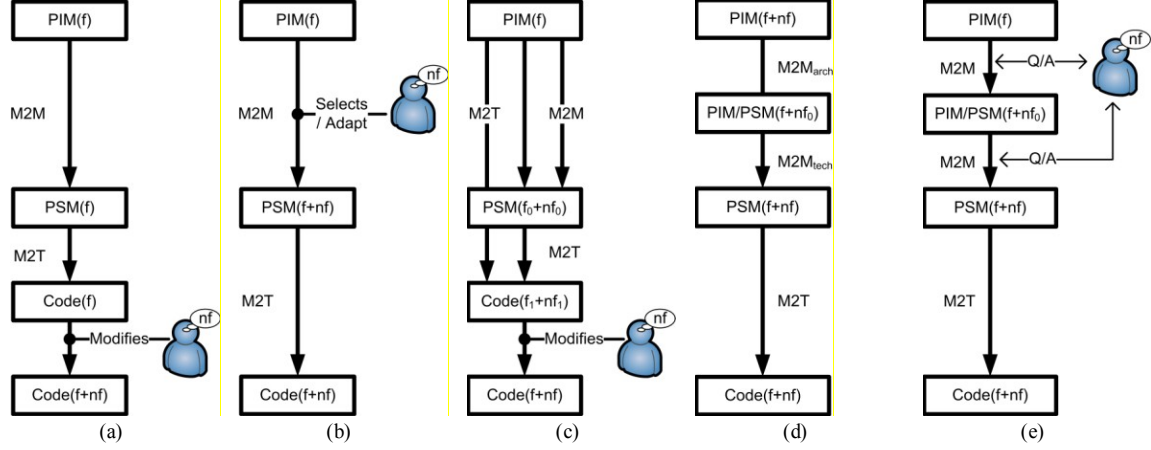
PIM(f)

M2M

PSM(f)

M2T

Code(f)

Modifies

nf

Code(f+nf)

(a)

PIM(f)

M2M

Selects / Adapt

nf

PSM(f+nf)

M2T

Code(f+nf)

(b)

PIM(f)

M2T

M2M

PSM($f_0$+$nf_0$)

M2T

Code($f_1$+$nf_1$)

Modifies

nf

Code(f+nf)

(c)

PIM(f+nf)

$M2M_{arch}$

PIM/PSM(f+$nf_0$)

$M2M_{tech}$

PSM(f+nf)

M2T

Code(f+nf)

(d)

PIM(f)

M2M

Q/A

nf

PIM/PSM(f+$nf_0$)

M2M

Q/A

PSM(f+nf)

M2T

Code(f+nf)

(e)